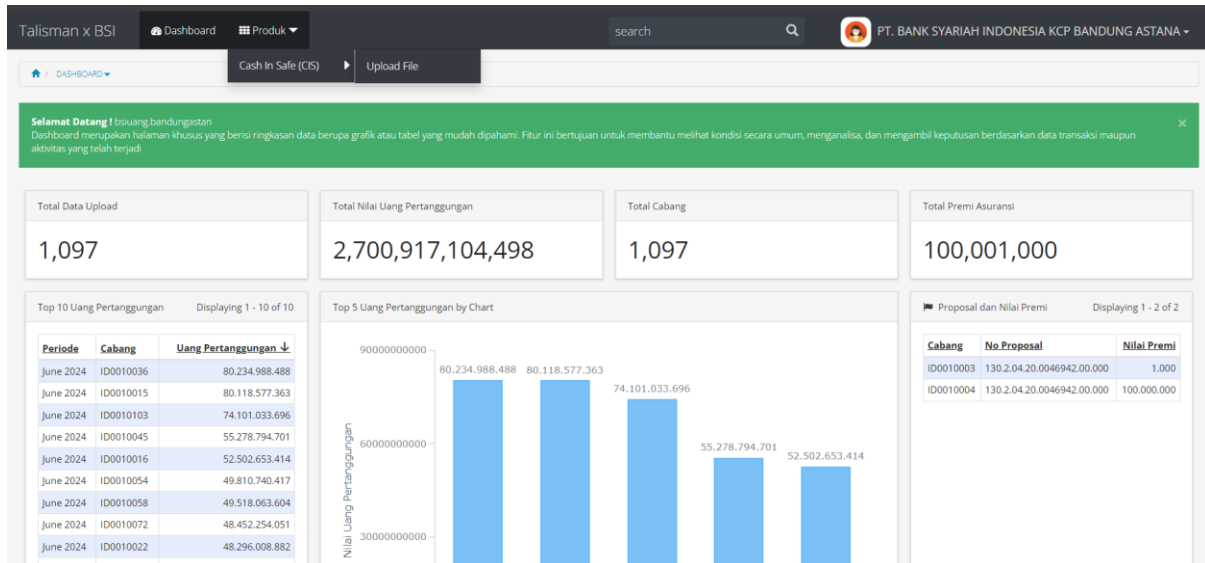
Talisman x BSI Dashboard Produk search PT. BANK SYARIAH INDONESIA KCP BANDUNG ASTANA

Cash In Safe (CIS) Upload File

DASHBOARD

Selamat Datang ! bsiuang.bandungastan
Dashboard merupakan halaman khusus yang berisi ringkasan data berupa grafik atau tabel yang mudah dipahami. Fitur ini bertujuan untuk membantu melihat kondisi secara umum, menganalisa, dan mengambil keputusan berdasarkan data transaksi maupun aktivitas yang telah terjadi

×

Total Data Upload
1,097

Total Nilai Uang Pertanggungan
2,700,917,104,498

Total Cabang
1,097

Total Premi Asuransi
100,001,000

Top 10 Uang Pertanggungan Displaying 1 - 10 of 10

| Periode | Cabang | Uang Pertanggungan ↓ |
|---|---|---|
| June 2024 | ID0010036 | 80.234.988.488 |
| June 2024 | ID0010015 | 80.118.577.363 |
| June 2024 | ID0010103 | 74.101.033.696 |
| June 2024 | ID0010045 | 55.278.794.701 |
| June 2024 | ID0010016 | 52.502.653.414 |
| June 2024 | ID0010054 | 49.810.740.417 |
| June 2024 | ID0010058 | 49.518.063.604 |
| June 2024 | ID0010072 | 48.452.254.051 |
| June 2024 | ID0010022 | 48.296.008.882 |

Top 5 Uang Pertanggungan by Chart

90000000000
60000000000
30000000000
Nilai Uang Pertanggungan
80.234.988.488 80.118.577.363 74.101.033.696 55.278.794.701 52.502.653.414

Proposal dan Nilai Premi Displaying 1 - 2 of 2

| Cabang | No Proposal | Nilai Premi |
|---|---|---|
| ID0010003 | 130.2.04.20.0046942.00.000 | 1.000 |
| ID0010004 | 130.2.04.20.0046942.00.000 | 100.000.000 |